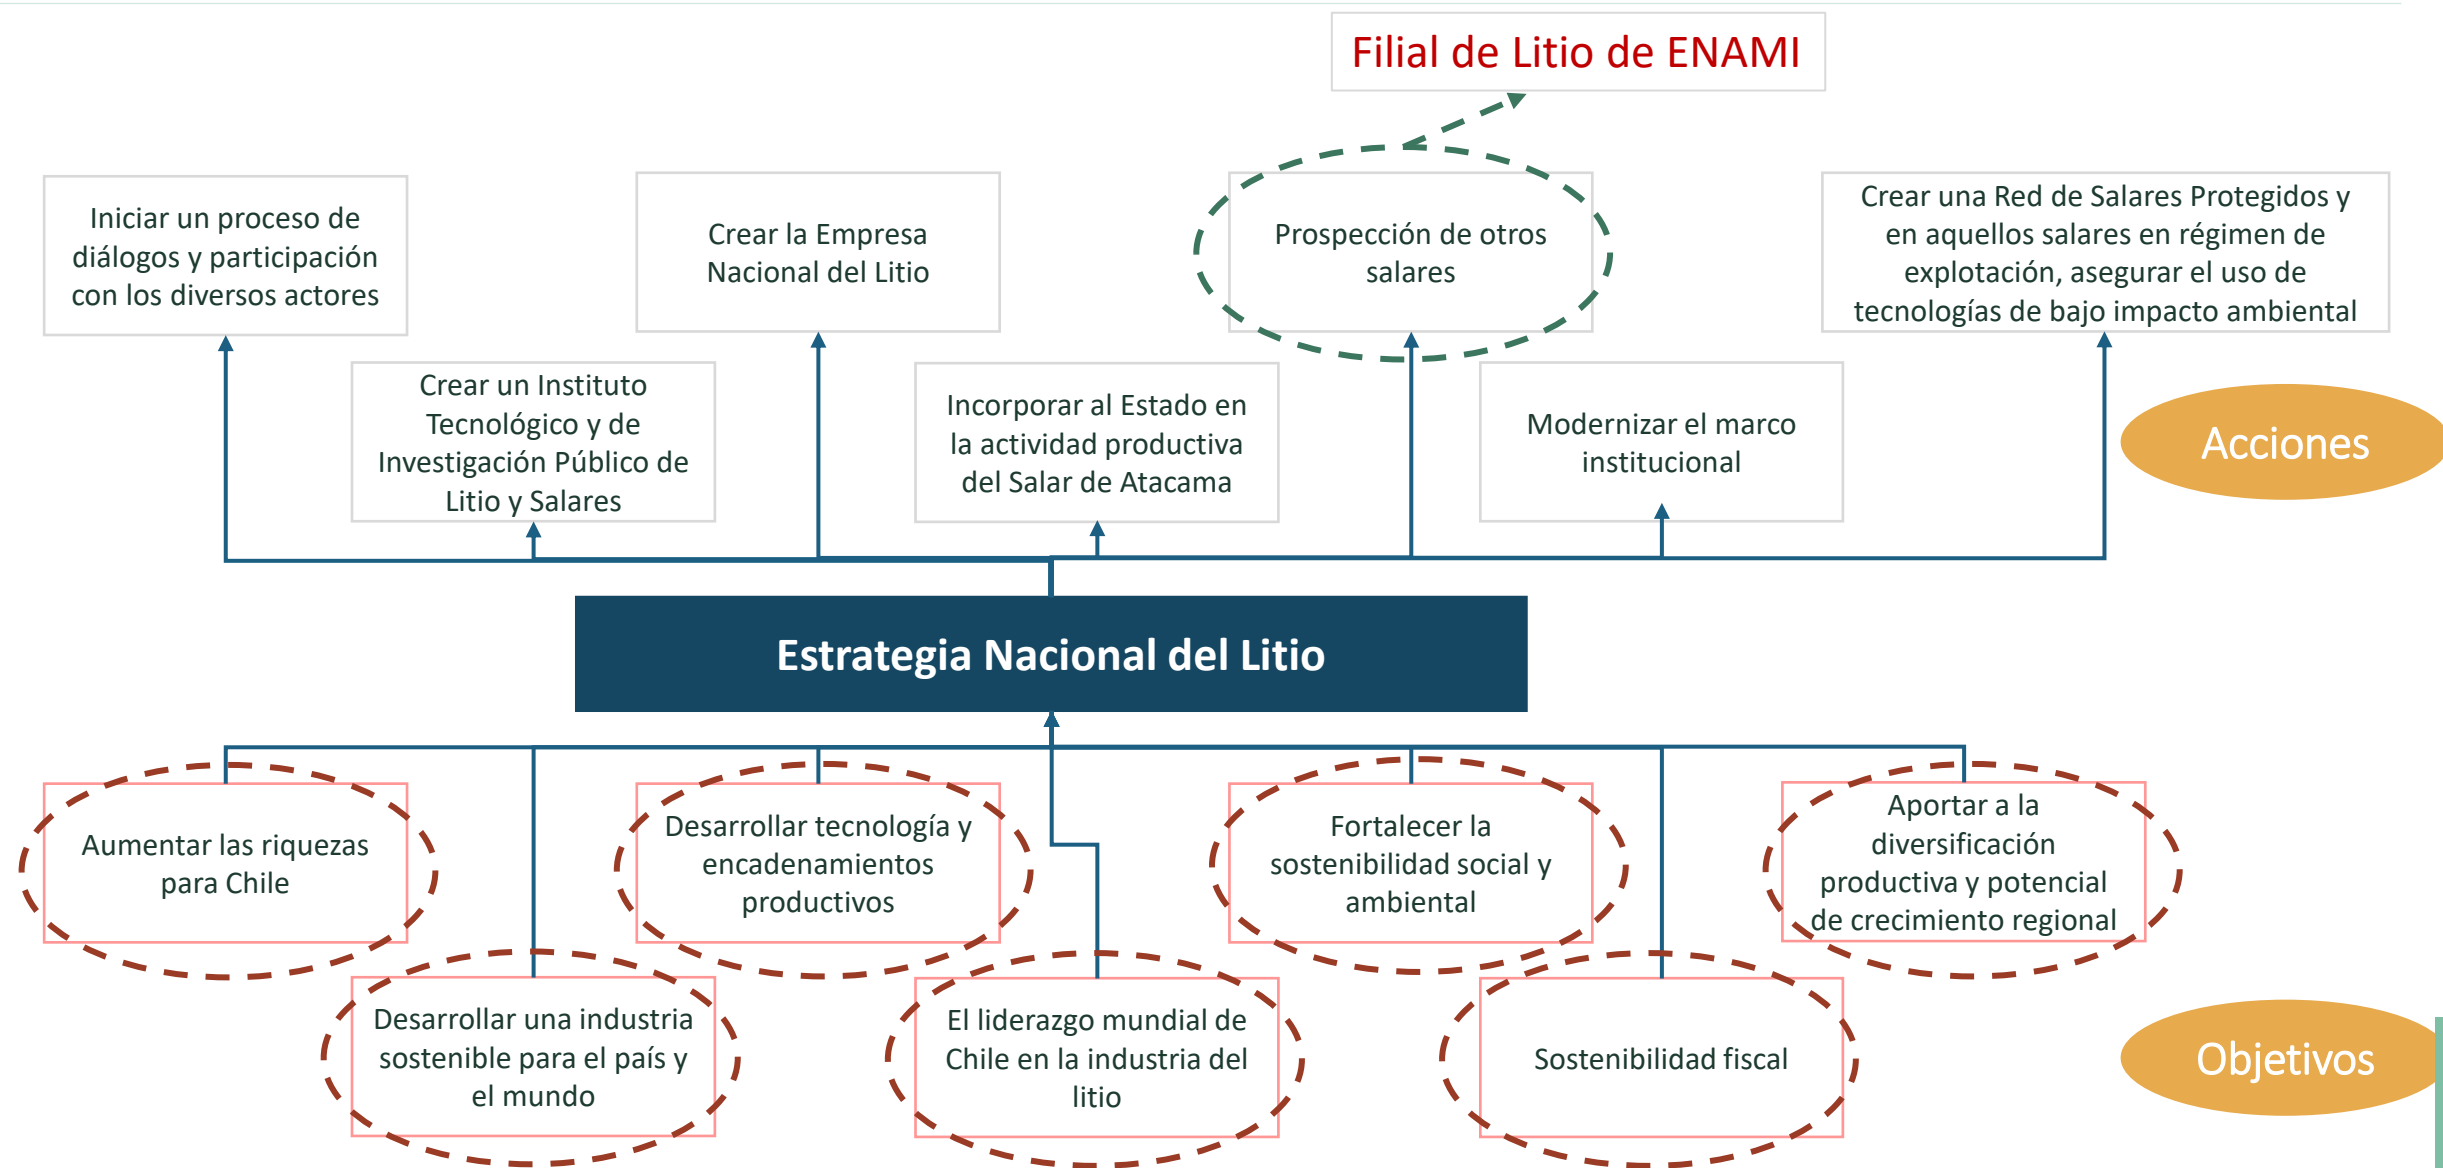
Filial de Litio de ENAMI

Iniciar un proceso de diálogos y participación con los diversos actores

Crear un Instituto Tecnológico y de Investigación Público de Litio y Salares

Crear la Empresa Nacional del Litio

Incorporar al Estado en la actividad productiva del Salar de Atacama

Prospección de otros salares

Modernizar el marco institucional

Crear una Red de Salares Protegidos y en aquellos salares en régimen de explotación, asegurar el uso de tecnologías de bajo impacto ambiental

Acciones

Estrategia Nacional del Litio

Aumentar las riquezas para Chile

Desarrollar una industria sostenible para el país y el mundo

Desarrollar tecnología y encadenamientos productivos

El liderazgo mundial de Chile en la industria del litio

Fortalecer la sostenibilidad social y ambiental

Sostenibilidad fiscal

Aportar a la diversificación productiva y potencial de crecimiento regional

Objetivos